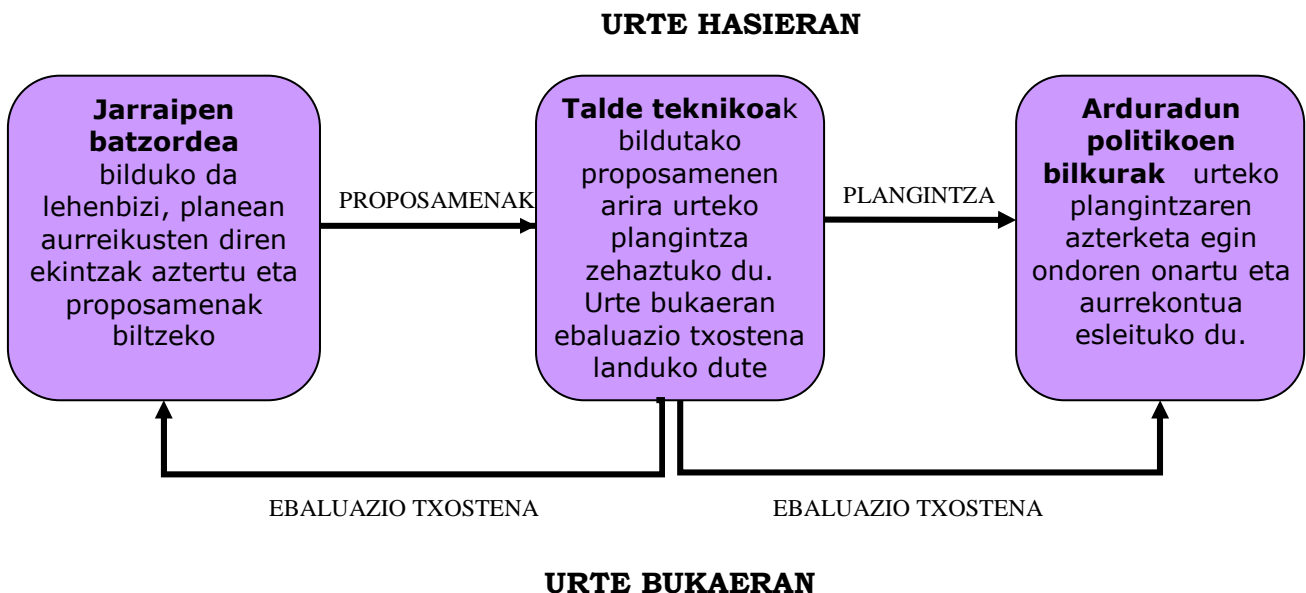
URTE HASIERAN

**Jarraipen batzordea** bilduko da lehenbizi, planean aurreikusten diren ekintzak aztertu eta proposamenak biltzeko

PROPOSAMENAK

**Talde teknikoa**k bildutako proposamenen arira urteko plangintza zehaztuko du. Urte bukaeran ebaluazio txostena landuko dute

PLANGINTZA

**Arduradun politikoen bilkurak** urteko plangintzaren azterketa egin ondoren onartu eta aurrekontua esleituko du.

EBALUAZIO TXOSTENA

EBALUAZIO TXOSTENA

URTE BUKAERAN